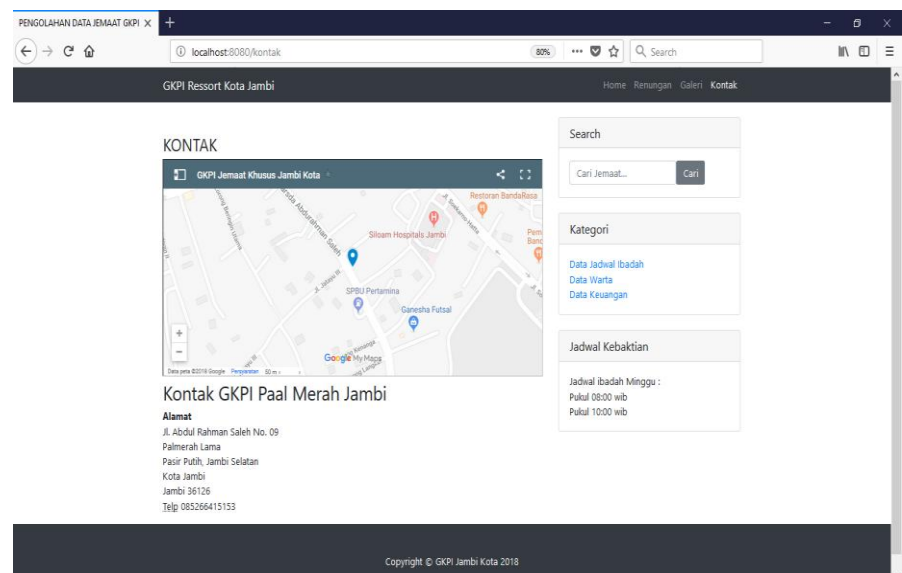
PENGOLAHAN DATA JEMAAT GKPI ×
+
localhost:8080/kontak
80%
Search

GKPI Ressort Kota Jambi
Home Renungan Galeri Kontak

KONTAK

GKPI Jemaat Khusus Jambi Kota
Restoran BandaRasa
Siloam Hospitals Jambi
SPBU Pertamina
Ganesha Futsal
Google My Maps
Data peta ©2018 Google Persyaratan 50 m

Kontak GKPI Paal Merah Jambi

Alamat
Jl. Abdul Rahman Saleh No. 09
Palmerah Lama
Pasir Putih, Jambi Selatan
Kota Jambi
Jambi 36126
Telp 085266415153

Search
Cari Jemaat...
Cari

Kategori
Data Jadwal Ibadah
Data Warta
Data Keuangan

Jadwal Kebaktian
Jadwal ibadah Minggu :
Pukul 08:00 wib
Pukul 10:00 wib

Copyright © GKPI Jambi Kota 2018